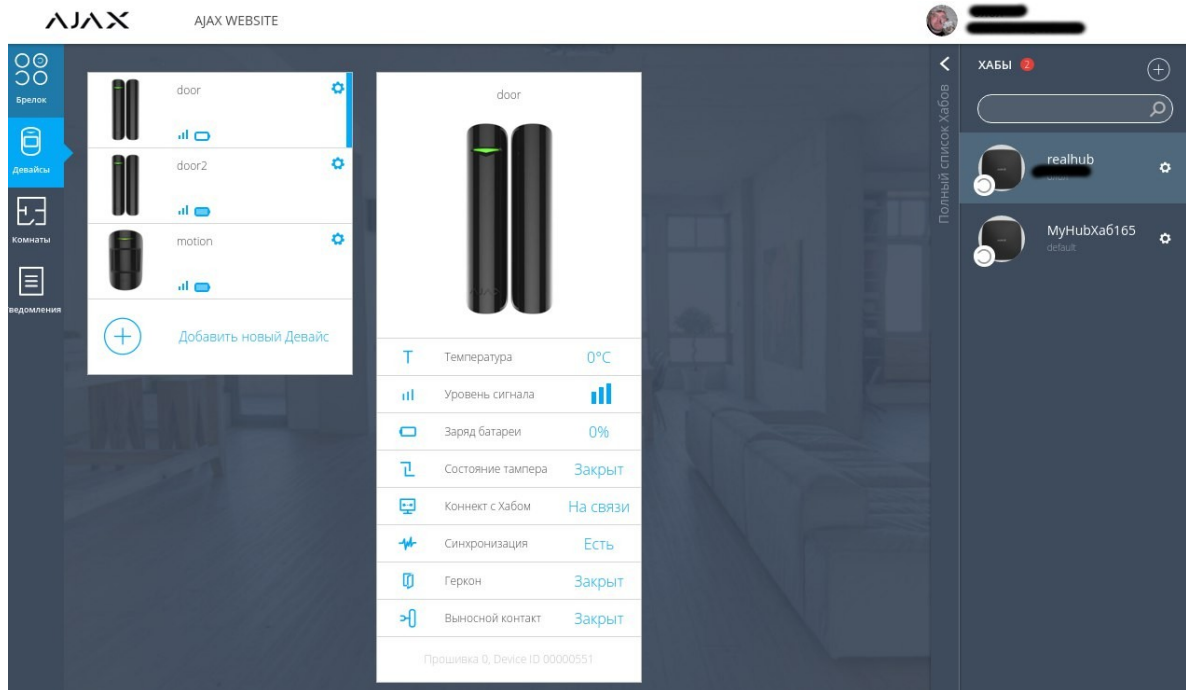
AJAX AJAX WEBSITE

Брелок
Девайсы
Комнаты
ведомления

door
door2
motion
Добавить новый Девайс

door

| | | |
|---|---|---|
| T | Температура | 0°C |
| | Уровень сигнала | |
| | Заряд батареи | 0% |
| | Состояние тампера | Закрыт |
| | Коннект с Хабом | На связи |
| | Синхронизация | Есть |
| | Геркон | Закрыт |
| | Выносной контакт | Закрыт |

Прошивка 0, Device ID 00000551

Полный список Хабов

ХАБЫ 2

realhub
MyHubXa6165
default